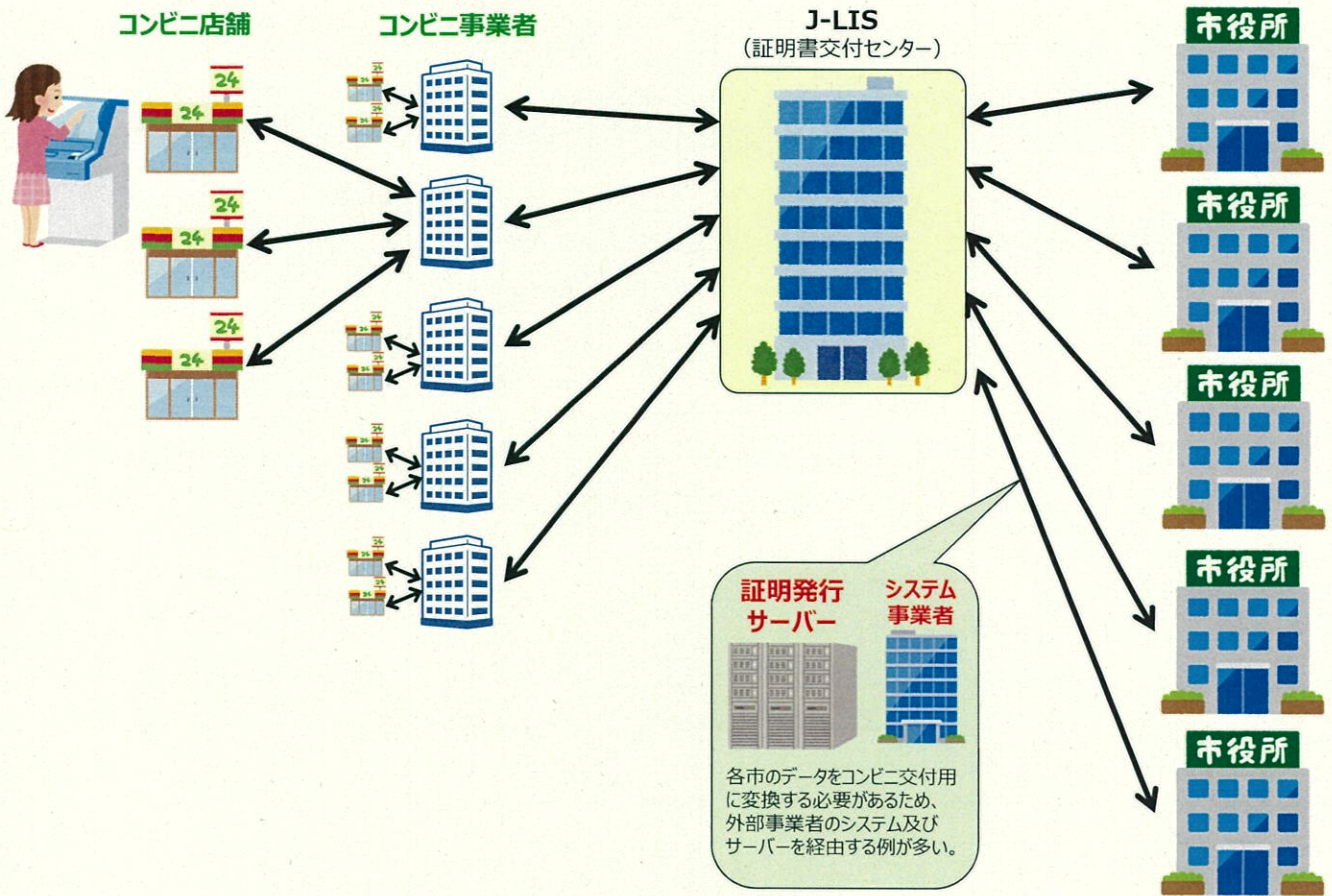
コンビニ店舗

コンビニ事業者

J-LIS
（証明書交付センター）

市役所

24

24

24

24

24

24

市役所

市役所

市役所

市役所

証明発行
サーバー

システム
事業者

各市のデータをコンビニ交付用に変換する必要があるため、外部事業者のシステム及びサーバーを経由する例が多い。